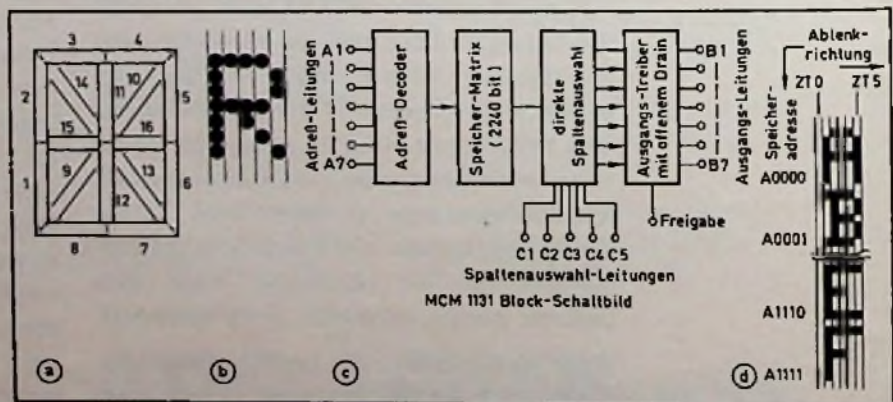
3 4
2 5
1 6
8 7
14 10
11
15 16
9 13
12

Adreß-Leitungen
A1
A7
Adreß-Decoder
Speicher-Matrix (2240 bit)
direkte Spaltenauswahl
Ausgangs-Treiber mit offenem Drain
B1
B7
Ausgangs-Leitungen
Freigabe
C1 C2 C3 C4 C5
Spaltenauswahl-Leitungen
MCM 1131 Block-Schaltbild

Ablenkrichtung
ZT0
ZT5
Speicheradresse
A0000
A0001
A1110
A1111

a
b
c
d